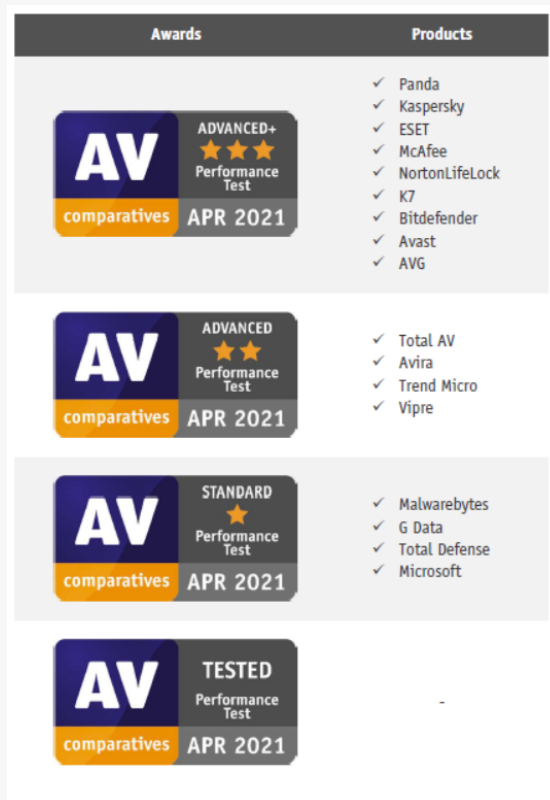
| Awards | Products |
|---|---|
| AV comparatives ADVANCED+ Performance Test APR 2021 | ✓ Panda ✓ Kaspersky ✓ ESET ✓ McAfee ✓ NortonLifeLock ✓ K7 ✓ Bitdefender ✓ Avast ✓ AVG |
| AV comparatives ADVANCED Performance Test APR 2021 | ✓ Total AV ✓ Avira ✓ Trend Micro ✓ Vipre |
| AV comparatives STANDARD Performance Test APR 2021 | ✓ Malwarebytes ✓ G Data ✓ Total Defense ✓ Microsoft |
| AV comparatives TESTED Performance Test APR 2021 | - |